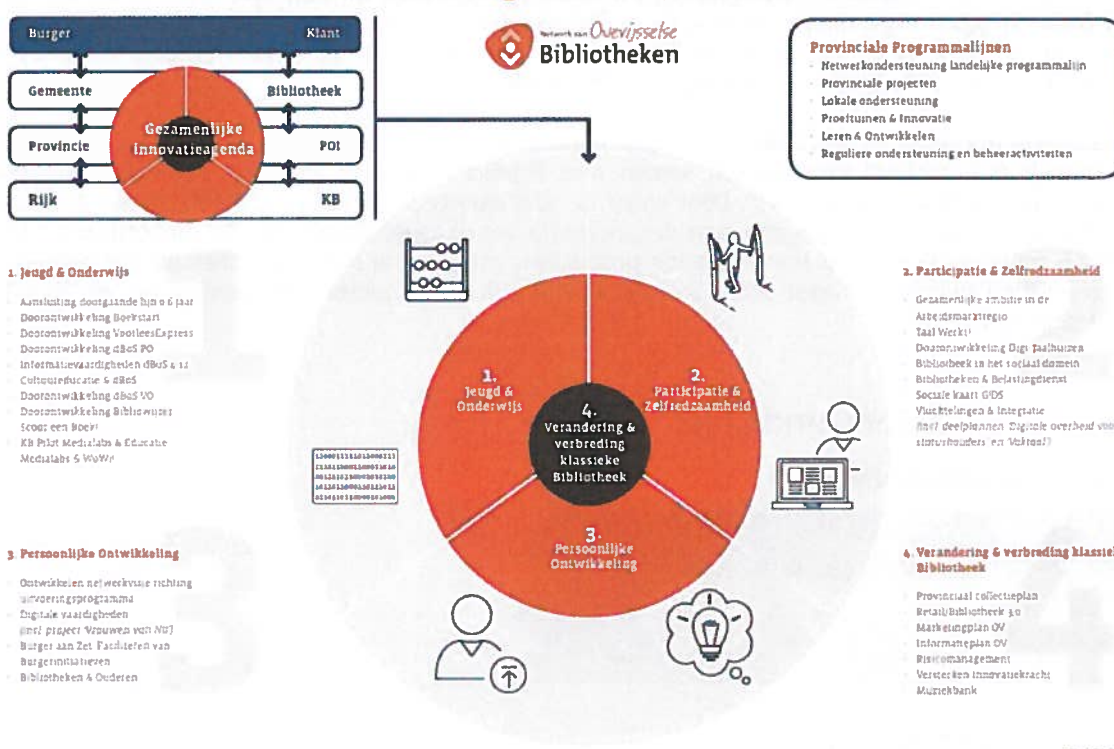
Burger
Klant
Gemeente
Bibliotheek
Provincie
POI
Rijk
KB
Gezamenlijke innovatieagenda

Netwerk van Overijsselse Bibliotheken

Provinciale Programmalijnen
Netwerkondersteuning landelijke programmalijn
Provinciale projecten
Lokale ondersteuning
Proeftuinen & Innovatie
Leren & Ontwikkelen
Reguliere ondersteuning en beheeractiviteiten

1. Jeugd & Onderwijs
Aansluiting doorgaande lijn 0-6 jaar
Doorontwikkeling BoekStart
Doorontwikkeling VoorleesExpress
Doorontwikkeling dBoS PO
Informatievaardigheden dBoS 4-12
Cultuureducatie & dBoS
Doorontwikkeling dBoS VO
Doorontwikkeling Bibliowijzer
Scoor een Boek!
KB Pilot Medialabs & Educatie
Medialabs & WoWr

2. Participatie & Zelfredzaamheid
Gezamenlijke ambitie in de Arbeidsmarktregio
Taal Werkt!
Doorontwikkeling Digi-taalhuizen
Bibliotheek in het sociaal domein
Bibliotheken & Belastingdienst
Sociale kaart GIDS
Vluchtelingen & Integratie
(incl. deelplannen 'Digitale overheid voor statushouders' en 'Vaktaal')

3. Persoonlijke Ontwikkeling
Ontwikkelen netwerkvisie richting uitvoeringsprogramma
Digitale vaardigheden
(incl. project 'Vrouwen van Nu')
Burger aan Zet: Faciliteren van Burgerinitiatieven
Bibliotheken & Ouderen

4. Verandering & verbreding klassieke Bibliotheek
Provinciaal collectieplan
Retail/Bibliotheek 3.0
Marketingplan OV
Informatieplan OV
Risicomanagement
Versterken innovatiekracht
Muziekbank

1. Jeugd & Onderwijs
2. Participatie & Zelfredzaamheid
3. Persoonlijke Ontwikkeling
4. Verandering & verbreding klassieke Bibliotheek